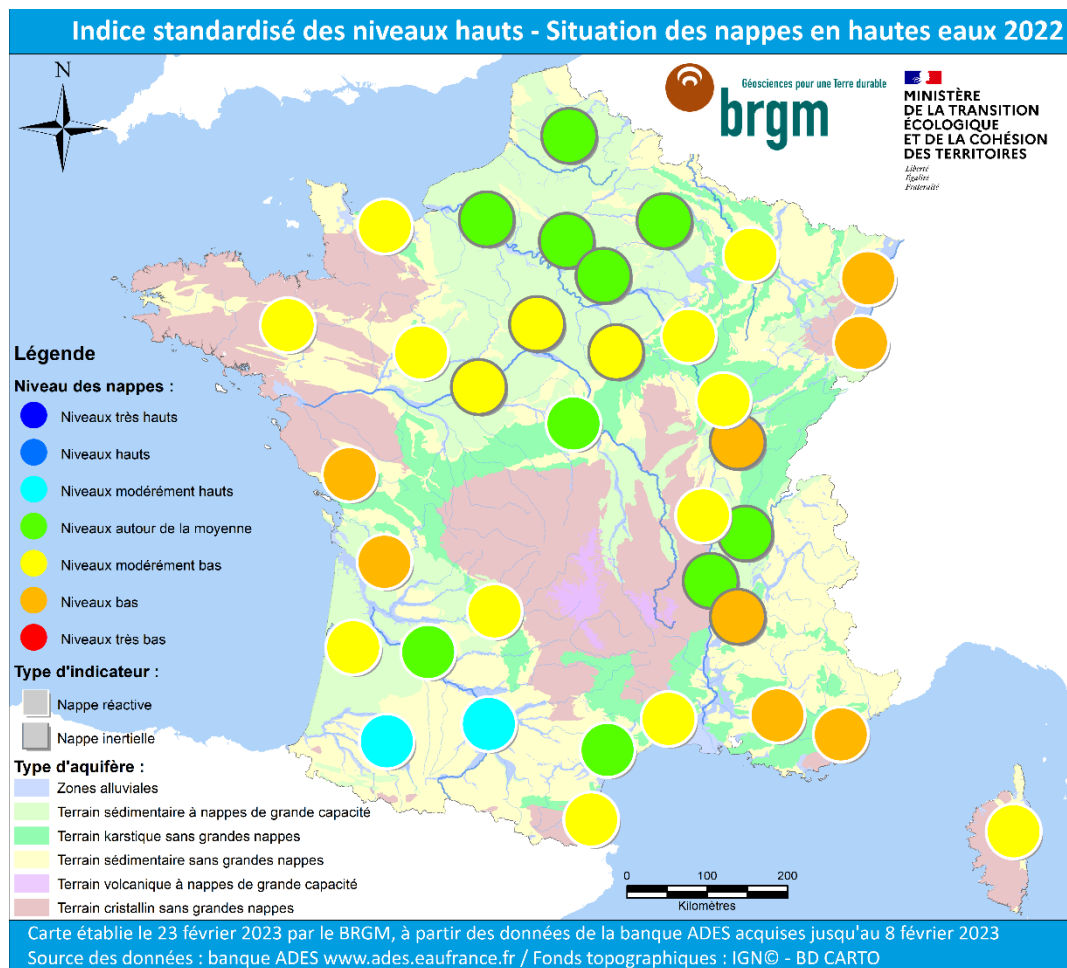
Indice standardisé des niveaux hauts - Situation des nappes en hautes eaux 2022

N

Géosciences pour une Terre durable
brgm

MINISTÈRE DE LA TRANSITION ÉCOLOGIQUE ET DE LA COHÉSION DES TERRITOIRES
Liberté
Égalité
Fraternité

Légende

Niveau des nappes :
Niveaux très hauts
Niveaux hauts
Niveaux modérément hauts
Niveaux autour de la moyenne
Niveaux modérément bas
Niveaux bas
Niveaux très bas

Type d'indicateur :
Nappe réactive
Nappe inertielle

Type d'aquifère :
Zones alluviales
Terrain sédimentaire à nappes de grande capacité
Terrain karstique sans grandes nappes
Terrain sédimentaire sans grandes nappes
Terrain volcanique à nappes de grande capacité
Terrain cristallin sans grandes nappes

0 100 200
Kilomètres

Carte établie le 23 février 2023 par le BRGM, à partir des données de la banque ADES acquises jusqu'au 8 février 2023
Source des données : banque ADES www.ades.eaufrance.fr / Fonds topographiques : IGN© - BD CARTO